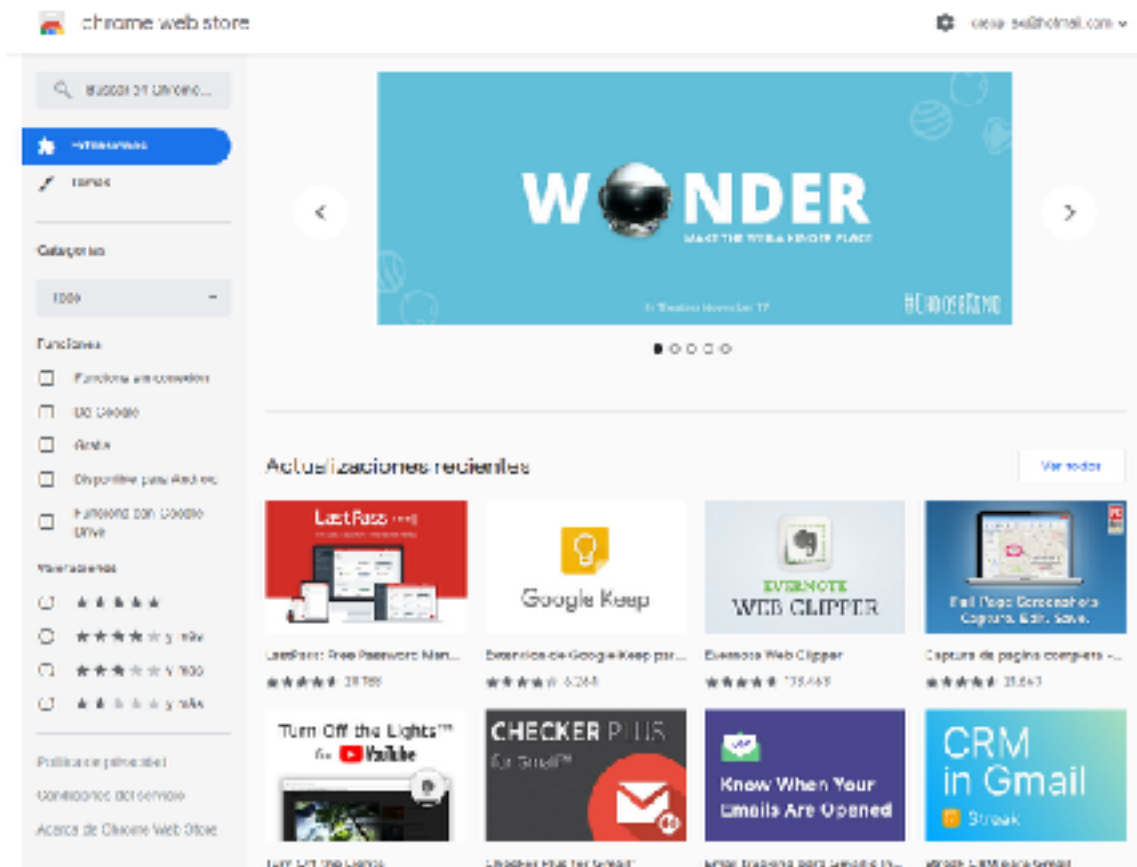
chrome web store

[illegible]@hotmail.com

Buscar en Chrome...

Extensiones

Temas

Categorías

Todo

Funciones

Funciona sin conexión

De Google

Gratis

Disponible para Android

Funciona con Google Drive

Valoraciones

★★★★★

★★★★ y más

★★★ y más

★★ y más

Política de privacidad

Condiciones del servicio

Acerca de Chrome Web Store

WONDER

MAKE THE WEB A KINDER PLACE

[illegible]

#ChooseKind

Actualizaciones recientes

Ver todos

LastPass

LastPass: Free Password Man...

★★★★★ 28.788

Google Keep

Extensión de Google Keep par...

★★★★ 6.268

EVERNOTE WEB CLIPPER

Evernote Web Clipper

★★★★★ 128.469

Full Page Screenshots Capture. Edit. Save.

Captura de página completa - ...

★★★★★ 28.647

Turn Off the Lights™ for YouTube

CHECKER PLUS for Gmail™

Know When Your Emails Are Opened

CRM in Gmail

Streak

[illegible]